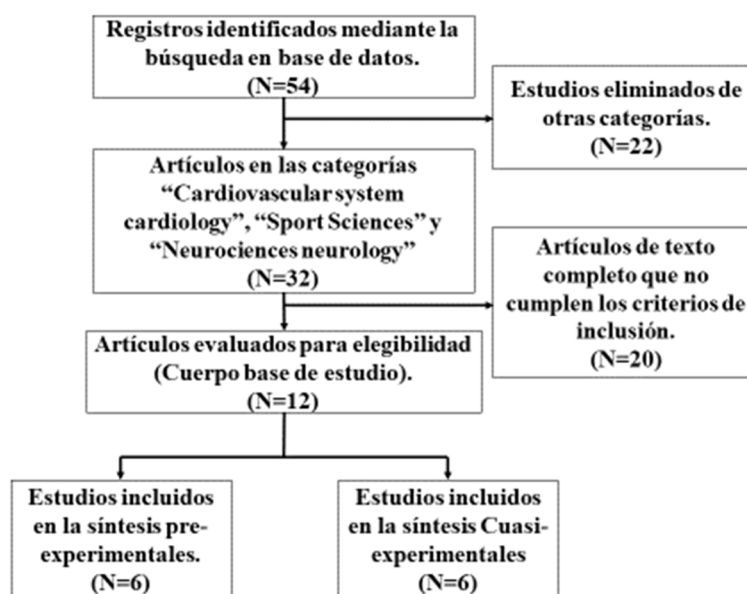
Registros identificados mediante la búsqueda en base de datos.
(N=54)

Estudios eliminados de otras categorías.
(N=22)

Artículos en las categorías "Cardiovascular system cardiology", "Sport Sciences" y "Neurociences neurology"
(N=32)

Artículos de texto completo que no cumplen los criterios de inclusión.
(N=20)

Artículos evaluados para elegibilidad (Cuerpo base de estudio).
(N=12)

Estudios incluidos en la síntesis pre-experimentales.
(N=6)

Estudios incluidos en la síntesis Cuasi-experimentales
(N=6)